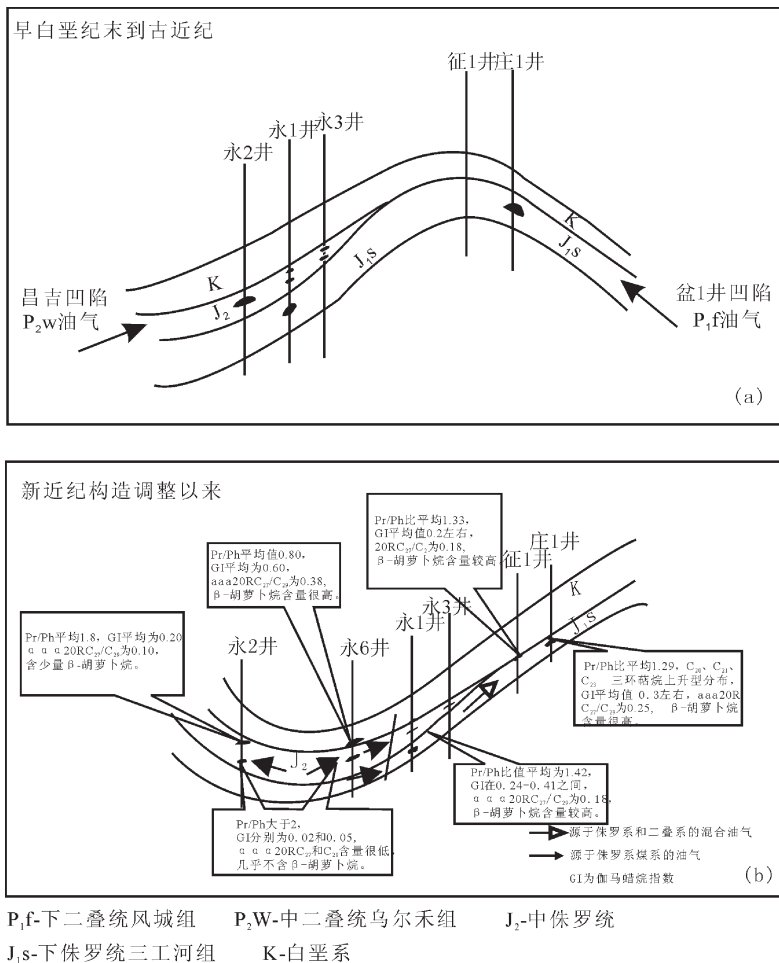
早白垩纪末到古近纪

征1井 庄1井

永1井 永3井

永2井

K

K

$J_1s$

$J_1s$

昌吉凹陷 $P_2$w油气

$J_2$

盆1井凹陷 $P_1$f油气

(a)

新近纪构造调整以来

Pr/Ph比平均1.33，GI平均值0.2左右，20RC$_{27}$/C$_{29}$为0.18，β-胡萝卜烷含量较高

Pr/Ph平均值0.80，GI平均为0.60，ααα20RC$_{27}$/C$_{29}$为0.38，β-胡萝卜烷含量很高。

庄1井

征1井

K

$J_1s$

永3井

永1井

Pr/Ph平均1.8，GI平均为0.20 ααα20RC$_{27}$/C$_{29}$为0.10，含少量β-胡萝卜烷。

永2井

永6井

Pr/Ph比平均1.29，C$_{20}$、C$_{21}$、C$_{23}$三环萜烷上升型分布，GI平均值0.3左右，ααα20RC$_{27}$/C$_{29}$为0.25，β-胡萝卜烷含量很高。

$J_2$

Pr/Ph比值平均为1.42，GI在0.24-0.41之间，ααα20RC$_{27}$/C$_{29}$为0.18，β-胡萝卜烷含量较高。

Pr/Ph大于2，GI分别为0.02和0.05，ααα20RC$_{27}$和C$_{29}$含量很低，几乎不含β-胡萝卜烷。

源于侏罗系和二叠系的混合油气

源于侏罗系煤系的油气

GI为伽马蜡烷指数

(b)

$P_1$f-下二叠统风城组　$P_2$W-中二叠统乌尔禾组　$J_2$-中侏罗统

$J_1$s-下侏罗统三工河组　K-白垩系